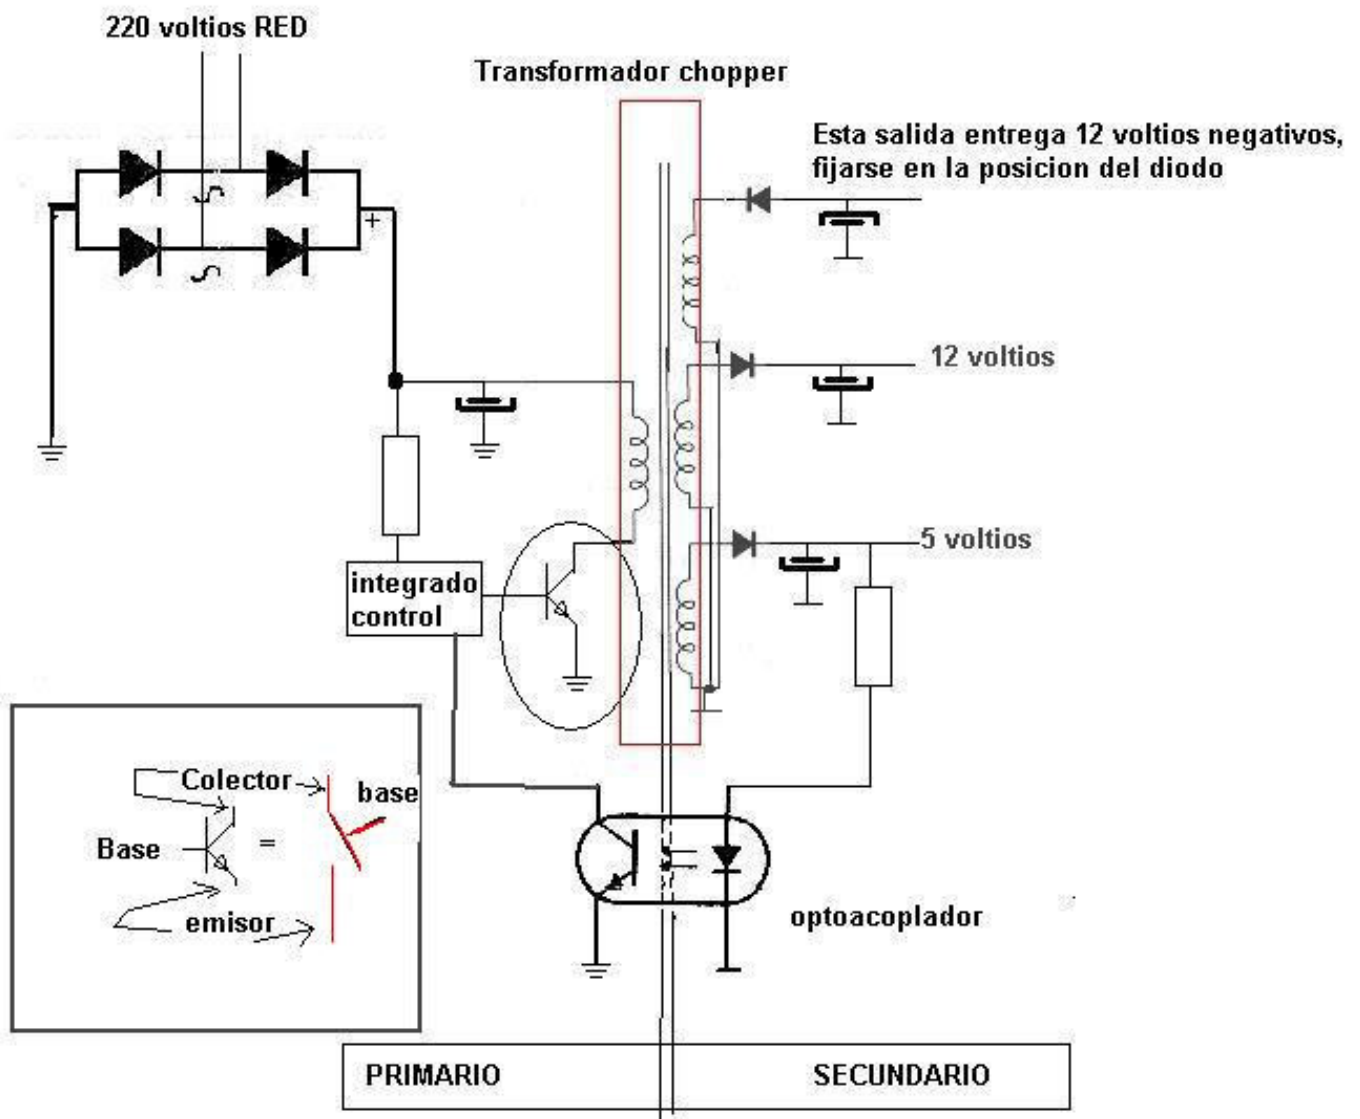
220 voltios RED

Transformador chopper

Esta salida entrega 12 voltios negativos, fijarse en la posicion del diodo

+

12 voltios

5 voltios

integrado control

Colector

base

Base

=

emisor

optoacoplador

PRIMARIO

SECUNDARIO